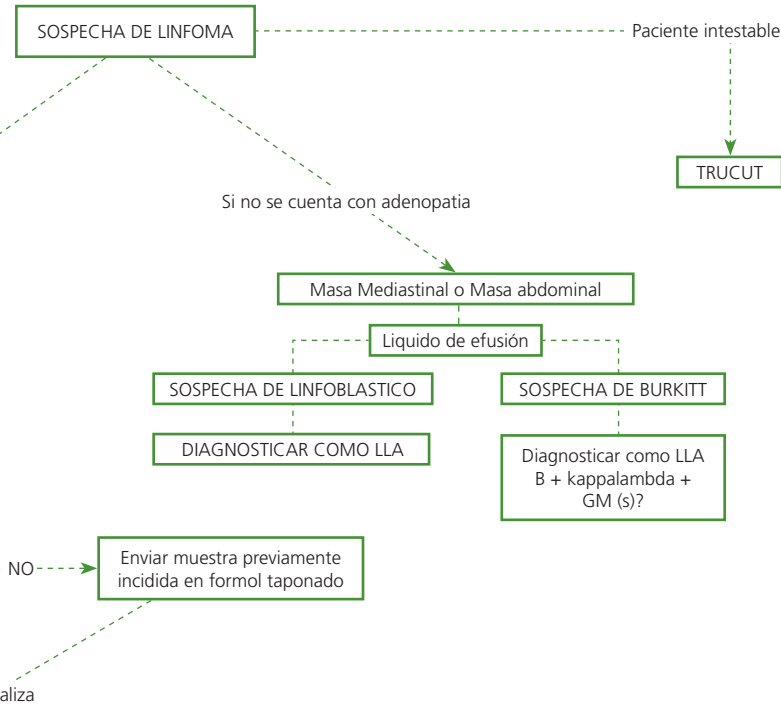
SOSPECHA DE LINFOMA

Paciente intestable

TRUCUT

Si no se cuenta con adenopatia

Masa Mediastinal o Masa abdominal

Liquido de efusión

SOSPECHA DE LINFOBLASTICO

SOSPECHA DE BURKITT

DIAGNOSTICAR COMO LLA

Diagnosticar como LLA B + kappalambda + GM (s)?

NO

Enviar muestra previamente incidida en formol taponado

aliza